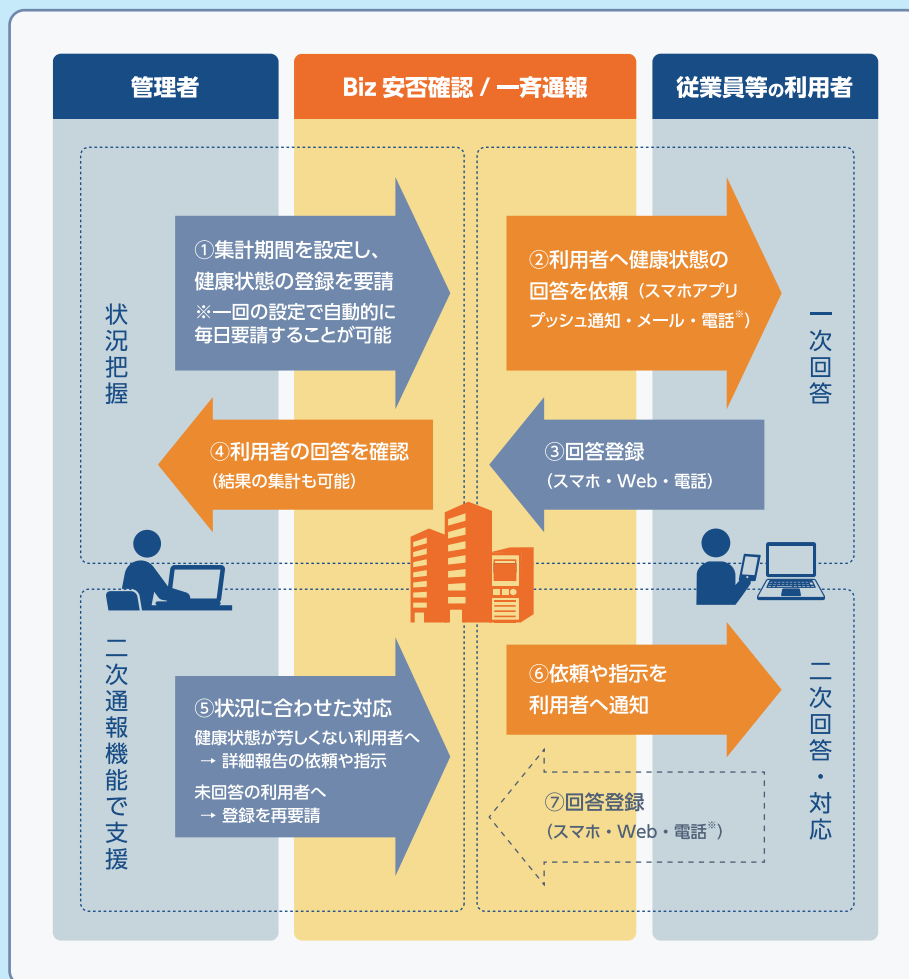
管理者

Biz 安否確認 / 一斉通報

従業員等の利用者

状況把握

①集計期間を設定し、健康状態の登録を要請
※一回の設定で自動的に毎日要請することが可能

②利用者へ健康状態の回答を依頼（スマホアプリプッシュ通知・メール・電話※）

一次回答

④利用者の回答を確認（結果の集計も可能）

③回答登録（スマホ・Web・電話）

二次通報機能で支援

⑥依頼や指示を利用者へ通知

二次回答・対応

⑤状況に合わせた対応
健康状態が芳しくない利用者へ
→ 詳細報告の依頼や指示
未回答の利用者へ
→ 登録を再要請

⑦回答登録（スマホ・Web・電話※）